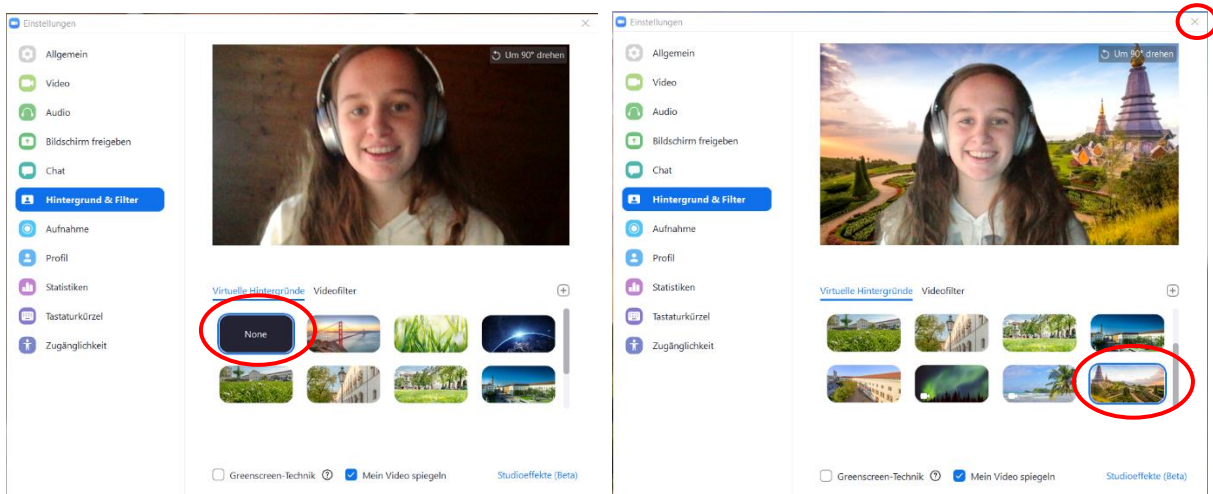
Einstellungen

Allgemein
Video
Audio
Bildschirm freigeben
Chat
Hintergrund & Filter
Aufnahme
Profil
Statistiken
Tastaturkürzel
Zugänglichkeit

Um 90° drehen

Virtuelle Hintergründe Videofilter

None

Greenscreen-Technik Mein Video spiegeln Studioeffekte (Beta)

Einstellungen

Allgemein
Video
Audio
Bildschirm freigeben
Chat
Hintergrund & Filter
Aufnahme
Profil
Statistiken
Tastaturkürzel
Zugänglichkeit

Um 90° drehen

Virtuelle Hintergründe Videofilter

Greenscreen-Technik Mein Video spiegeln Studioeffekte (Beta)